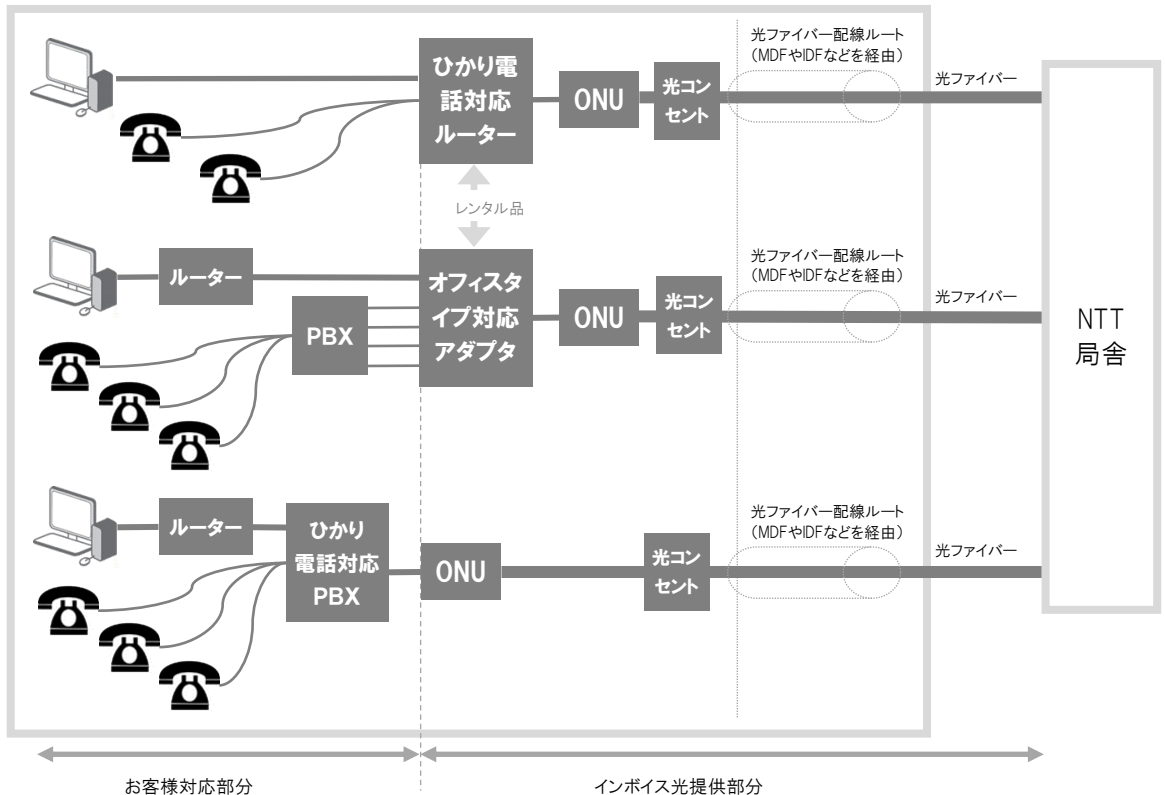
ひかり電話対応ルーター

ONU

光コンセント

光ファイバー配線ルート（MDFやIDFなどを経由）

光ファイバー

レンタル品

ルーター

PBX

オフィスタイプ対応アダプタ

ONU

光コンセント

光ファイバー配線ルート（MDFやIDFなどを経由）

光ファイバー

NTT局舎

ルーター

ひかり電話対応PBX

ONU

光コンセント

光ファイバー配線ルート（MDFやIDFなどを経由）

光ファイバー

お客様対応部分

インボイス光提供部分